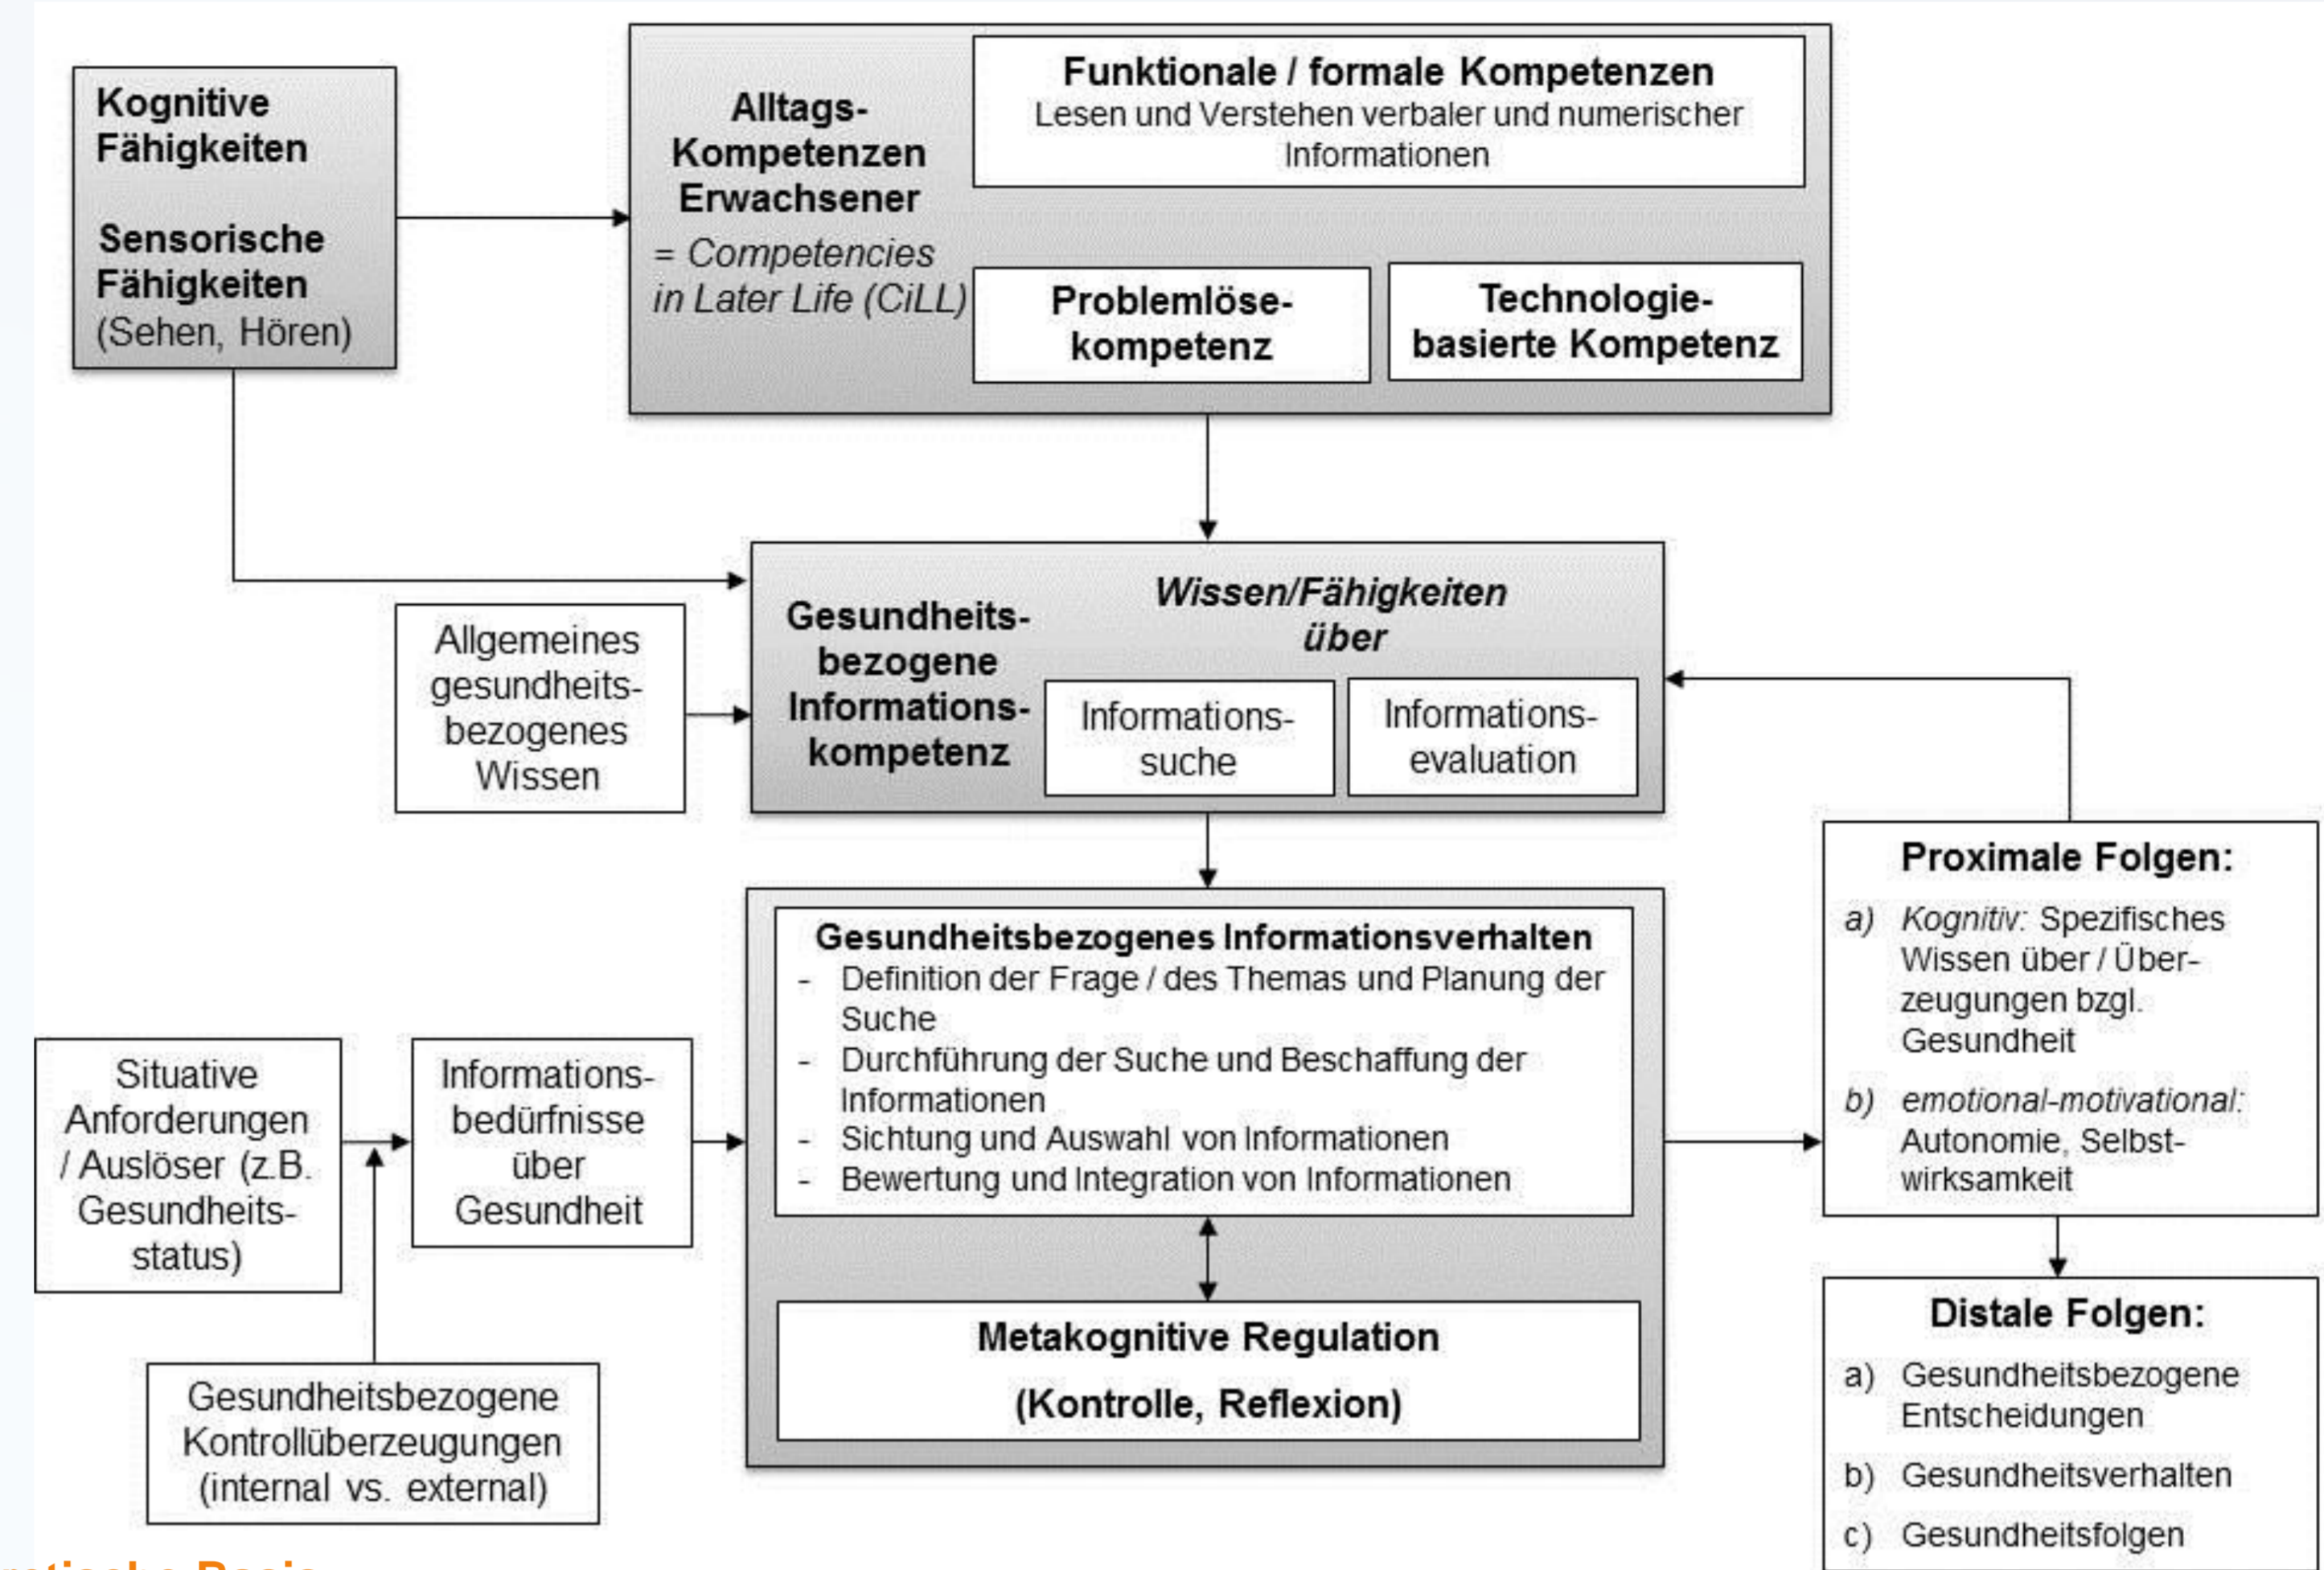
Kognitive Fähigkeiten

Sensorische Fähigkeiten (Sehen, Hören)

Alltags-Kompetenzen Erwachsener
= Competencies in Later Life (CiLL)

Funktionale / formale Kompetenzen
Lesen und Verstehen verbaler und numerischer Informationen

Problemlöse-kompetenz

Technologie-basierte Kompetenz

Allgemeines gesundheits-bezogenes Wissen

Gesundheits-bezogene Informations-kompetenz

Wissen/Fähigkeiten über

Informations-suche

Informations-evaluation

Proximale Folgen:
a) Kognitiv: Spezifisches Wissen über / Über-zeugungen bzgl. Gesundheit
b) emotional-motivational: Autonomie, Selbst-wirksamkeit

Situative Anforderungen / Auslöser (z.B. Gesundheits-status)

Informations-bedürfnisse über Gesundheit

Gesundheitsbezogenes Informationsverhalten
- Definition der Frage / des Themas und Planung der Suche
- Durchführung der Suche und Beschaffung der Informationen
- Sichtung und Auswahl von Informationen
- Bewertung und Integration von Informationen

Metakognitive Regulation
(Kontrolle, Reflexion)

Gesundheitsbezogene Kontrollüberzeugungen (internal vs. external)

Distale Folgen:
a) Gesundheitsbezogene Entscheidungen
b) Gesundheitsverhalten
c) Gesundheitsfolgen

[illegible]